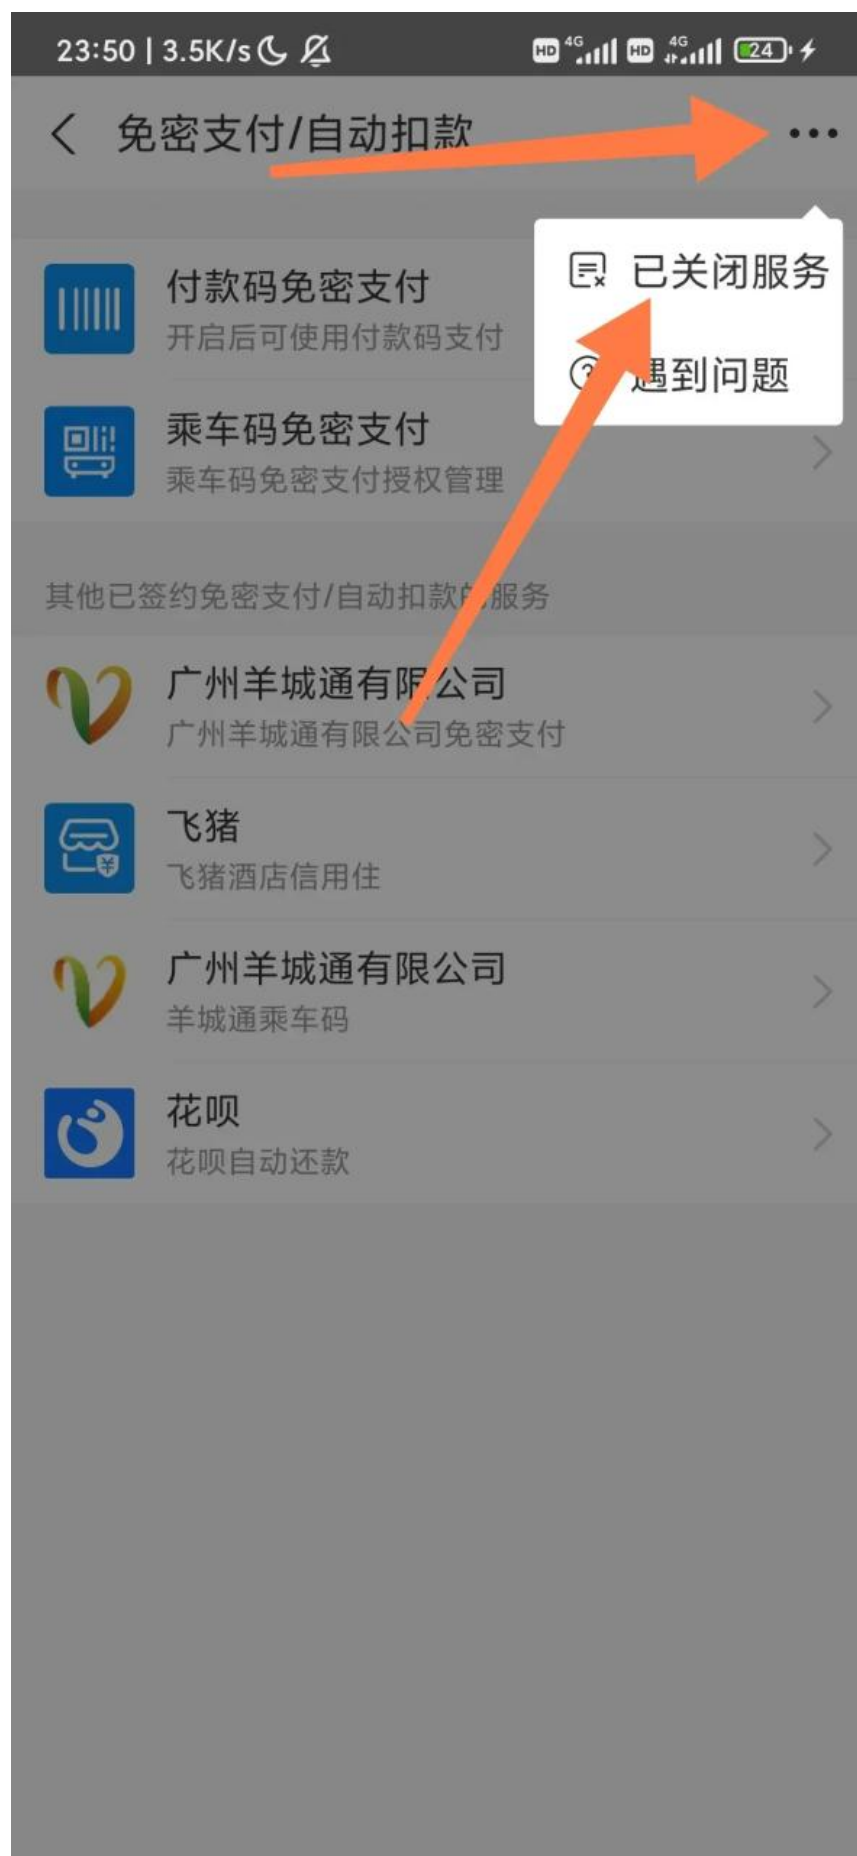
23:50 | 3.5K/s

HD 4G HD 4G 24

免密支付/自动扣款

已关闭服务

遇到问题

付款码免密支付
开启后可使用付款码支付

乘车码免密支付
乘车码免密支付授权管理

其他已签约免密支付/自动扣款的服务

广州羊城通有限公司
广州羊城通有限公司免密支付

飞猪
飞猪酒店信用住

广州羊城通有限公司
羊城通乘车码

花呗
花呗自动还款